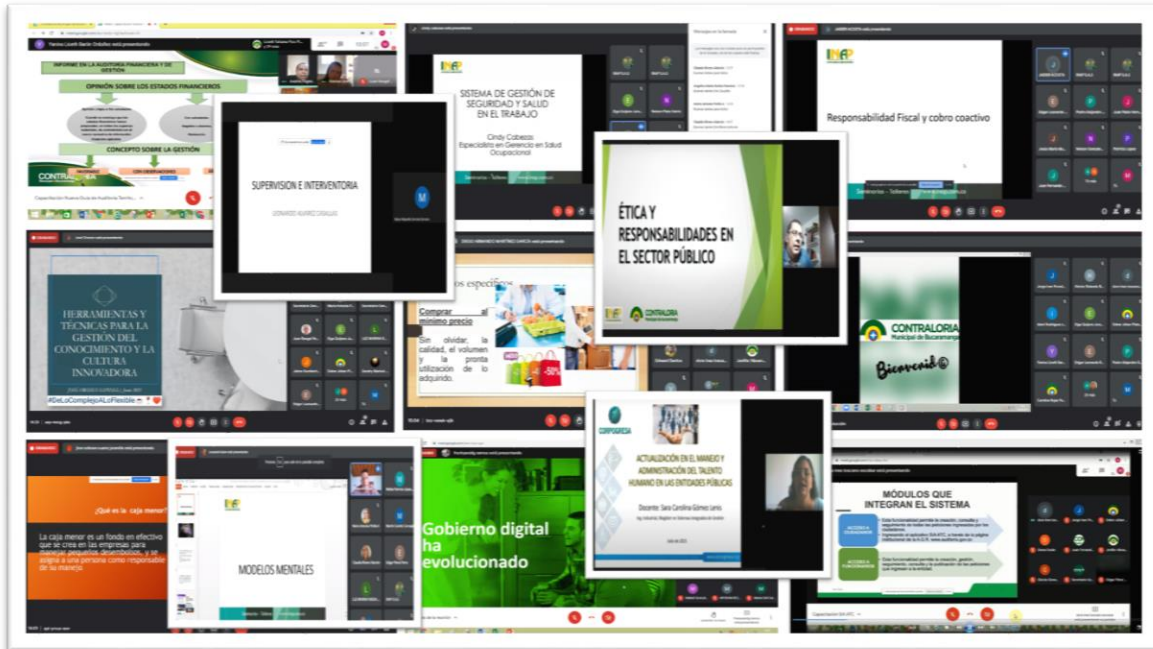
Yanina Lizeth Barón Ordoñez está presentando

INFORME EN LA AUDITORIA FINANCIERA Y DE GESTIÓN

OPINIÓN SOBRE LOS ESTADOS FINANCIEROS

CONCEPTO SOBRE LA GESTIÓN

CONTRALORIA

Capacitación Nueva Guía de Auditoria Territorial

IMAP

SISTEMA DE GESTIÓN DE SEGURIDAD Y SALUD EN EL TRABAJO

Cindy Cabezas
Especialista en Gerencia en Salud Ocupacional

Seminarios - Talleres

Mensajes en la llamada

IMAP

Responsabilidad Fiscal y cobro coactivo

Seminarios - Talleres

SUPERVISION E INTERVENTORIA

GERARDO ALVAREZ CASALLAS

ÉTICA Y RESPONSABILIDADES EN EL SECTOR PÚBLICO

CONTRALORIA

HERRAMIENTAS Y TÉCNICAS PARA LA GESTIÓN DEL CONOCIMIENTO Y LA CULTURA INNOVADORA

#DeLoComplejoALoFlexible

DIEGO ARMANDO MARTINEZ GARCIA está presentando

Comprar al mínimo precio

Sin olvidar, la calidad, el volumen y la pronta utilización de lo adquirido.

CONTRALORIA
Municipal de Bucaramanga

Bienvenid@

¿Qué es la caja menor?

La caja menor es un fondo en efectivo que se crea en las empresas para manejar pequeños desembolsos, y se asigna a una persona como responsable de su manejo.

IMAP

MODELOS MENTALES

Seminarios - Talleres

Gobierno digital ha evolucionado

CORPGRESA

ACTUALIZACIÓN EN EL MANEJO Y ADMINISTRACIÓN DEL TALENTO HUMANO EN LAS ENTIDADES PÚBLICAS

Docente: Sara Carolina Gómez Lenis

MÓDULOS QUE INTEGRAN EL SISTEMA

ACCESO A CIUDADANOS

ACCESO A FUNCIONARIOS

Capacitacion SIA ATC